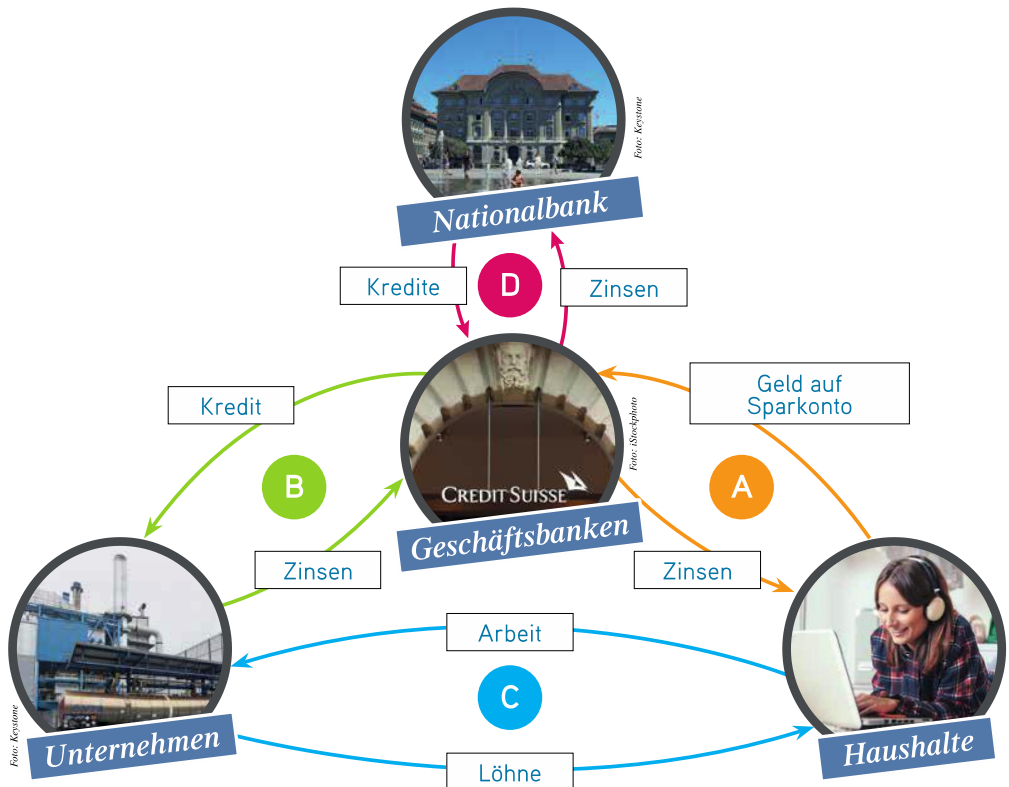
Foto: Keystone

Nationalbank

Kredite

D

Zinsen

Kredit

Foto: iStockphoto

Geld auf Sparkonto

B

CREDIT SUISSE

A

Geschäftsbanken

Zinsen

Zinsen

Arbeit

C

Foto: Keystone

Unternehmen

Haushalte

Löhne